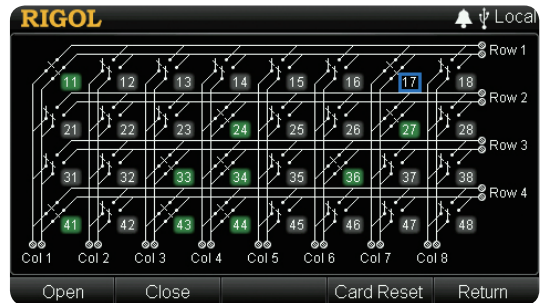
RIGOL

Local

Row 1
Row 2
Row 3
Row 4

11 12 13 14 15 16 17 18
21 22 23 24 25 26 27 28
31 32 33 34 35 36 37 38
41 42 43 44 45 46 47 48

Col 1 Col 2 Col 3 Col 4 Col 5 Col 6 Col 7 Col 8

Open | Close | | Card Reset | Return